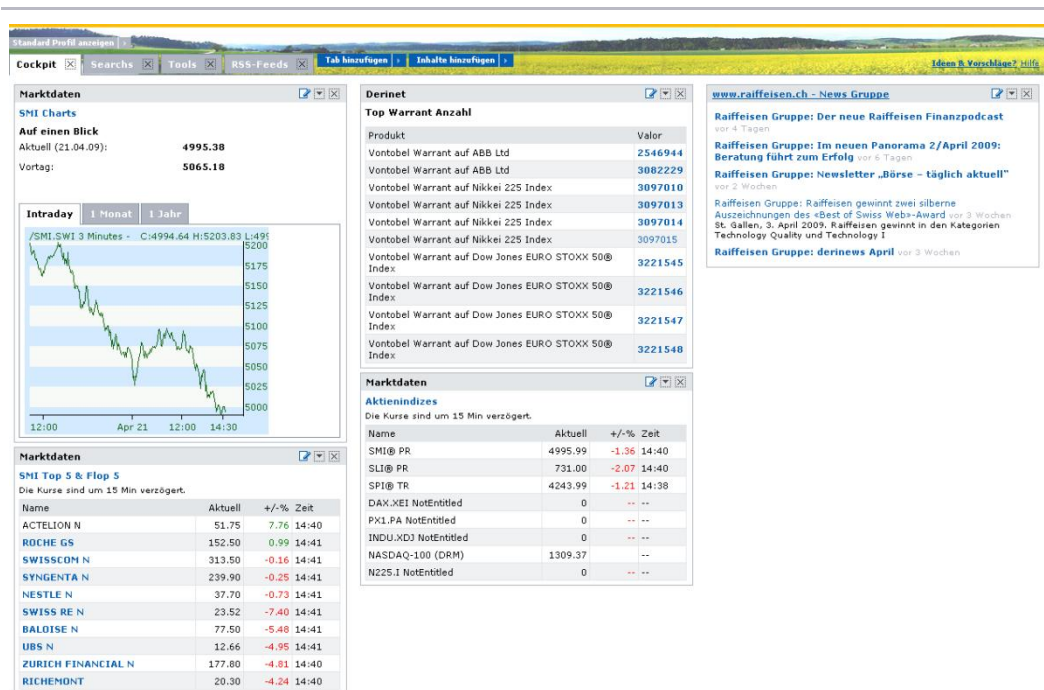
Standard Profil anzeigen

Cockpit | Searches | Tools | RSS-Feeds | Tab hinzufügen | Inhalte hinzufügen

Ideen & Vorschläge? Hilfe

Marktdaten

SMI Charts

Auf einen Blick

Aktuell (21.04.09): 4995.38

Vortag: 5065.18

Intraday | 1 Monat | 1 Jahr

/SMI.SWI 3 Minutes - C:4994.64 H:5203.83 L:49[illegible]

5200
5175
5150
5125
5100
5075
5050
5025
5000

12:00 Apr 21 12:00 14:30

Marktdaten

SMI Top 5 & Flop 5

Die Kurse sind um 15 Min verzögert.

| Name | Aktuell | +/-% | Zeit |
|---|---|---|---|
| ACTELION N | 51.75 | 7.76 | 14:40 |
| ROCHE GS | 152.50 | 0.99 | 14:41 |
| SWISSCOM N | 313.50 | -0.16 | 14:41 |
| SYNGENTA N | 239.90 | -0.25 | 14:41 |
| NESTLE N | 37.70 | -0.73 | 14:41 |
| SWISS RE N | 23.52 | -7.40 | 14:41 |
| BALOISE N | 77.50 | -5.48 | 14:41 |
| UBS N | 12.66 | -4.95 | 14:41 |
| ZURICH FINANCIAL N | 177.80 | -4.81 | 14:40 |
| RICHEMONT | 20.30 | -4.24 | 14:40 |

Derinet

Top Warrant Anzahl

| Produkt | Valor |
|---|---|
| Vontobel Warrant auf ABB Ltd | 2546944 |
| Vontobel Warrant auf ABB Ltd | 3082229 |
| Vontobel Warrant auf Nikkei 225 Index | 3097010 |
| Vontobel Warrant auf Nikkei 225 Index | 3097013 |
| Vontobel Warrant auf Nikkei 225 Index | 3097014 |
| Vontobel Warrant auf Nikkei 225 Index | 3097015 |
| Vontobel Warrant auf Dow Jones EURO STOXX 50® Index | 3221545 |
| Vontobel Warrant auf Dow Jones EURO STOXX 50® Index | 3221546 |
| Vontobel Warrant auf Dow Jones EURO STOXX 50® Index | 3221547 |
| Vontobel Warrant auf Dow Jones EURO STOXX 50® Index | 3221548 |

Marktdaten

Aktienindizes

Die Kurse sind um 15 Min verzögert.

| Name | Aktuell | +/-% | Zeit |
|---|---|---|---|
| SMI® PR | 4995.99 | -1.36 | 14:40 |
| SLI® PR | 731.00 | -2.07 | 14:40 |
| SPI® TR | 4243.99 | -1.21 | 14:38 |
| DAX.XEI NotEntitled | 0 | -- | -- |
| PX1.PA NotEntitled | 0 | -- | -- |
| INDU.XDJ NotEntitled | 0 | -- | -- |
| NASDAQ-100 (DRM) | 1309.37 | | -- |
| N225.I NotEntitled | 0 | -- | -- |

www.raiffeisen.ch - News Gruppe

Raiffeisen Gruppe: Der neue Raiffeisen Finanzpodcast vor 4 Tagen

Raiffeisen Gruppe: Im neuen Panorama 2/April 2009: Beratung führt zum Erfolg vor 6 Tagen

Raiffeisen Gruppe: Newsletter „Börse – täglich aktuell" vor 2 Wochen

Raiffeisen Gruppe: Raiffeisen gewinnt zwei silberne Auszeichnungen des «Best of Swiss Web»-Award vor 3 Wochen
St. Gallen, 3. April 2009. Raiffeisen gewinnt in den Kategorien Technology Quality und Technology I

Raiffeisen Gruppe: derinews April vor 3 Wochen